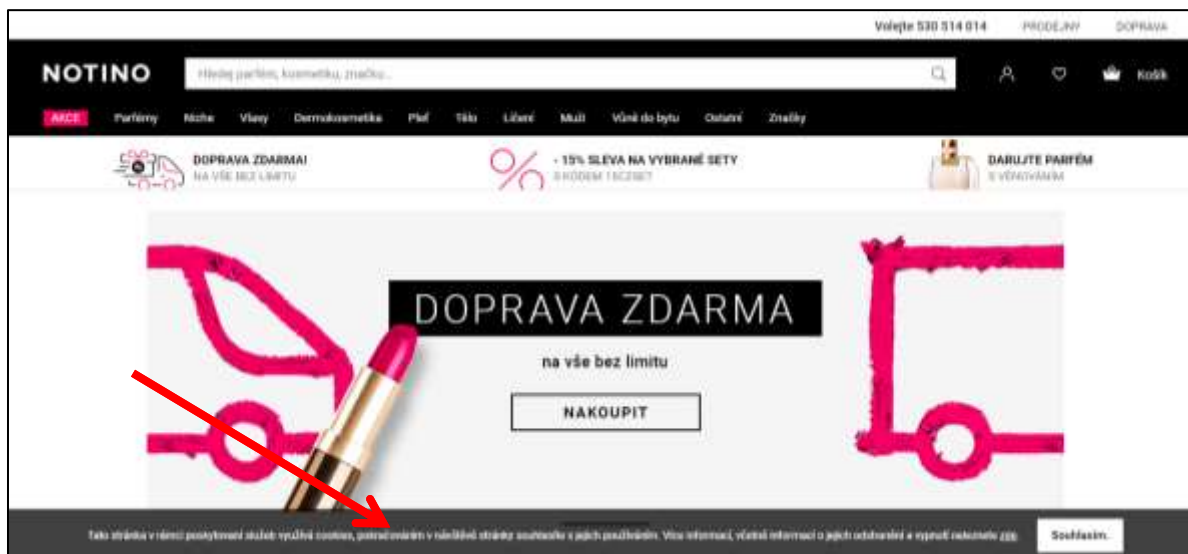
Volejte 530 514 014 PRODEJNY DOPRAVA

NOTINO

Hledej parfém, kosmetiku, značku...

Košík

AKCE Parfémy Niche Vlasy Dermokosmetika Pleť Tělo Líčení Muži Vůně do bytu Ostatní Značky

DOPRAVA ZDARMA!
NA VŠE BEZ LIMITU

- 15% SLEVA NA VYBRANÉ SETY
S KÓDEM 15CZSET

DARUJTE PARFÉM
S VĚNOVÁNÍM

DOPRAVA ZDARMA

na vše bez limitu

NAKOUPIT

Tato stránka v rámci poskytování služeb využívá cookies, pokračováním v návštěvě stránky souhlasíte s jejich používáním. Více informací, včetně informací o jejich odstranění a vypnutí naleznete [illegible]

Souhlasím.